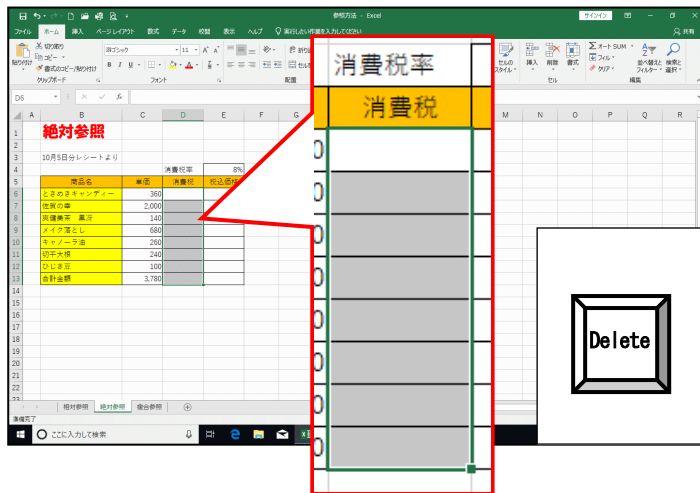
参照方法 - Excel

サインイン

ファイル　ホーム　挿入　ページ レイアウト　数式　データ　校閲　表示　ヘルプ　実行したい作業を入力してください

共有

切り取り　コピー　書式のコピー/貼り付け　貼り付け　クリップボード

游ゴシック　11　フォント

配置

セルのスタイル　挿入　削除　書式　セル

オート SUM　フィル　クリア　並べ替えとフィルター　検索と選択　編集

D6

| | A | B | C | D | E | F | G |
|---|---|---|---|---|---|---|---|
| 1 | | 絶対参照 | | | | | |
| 2 | | | | | | | |
| 3 | | 10月5日分レシートより | | | | | |
| 4 | | | | 消費税率 | 8% | | |
| 5 | | 商品名 | 単価 | 消費税 | 税込価格 | | |
| 6 | | とさのさキャンディー | 360 | | | | |
| 7 | | 住宅の本 | 2,000 | | | | |
| 8 | | 爽健美茶　黒汁 | 140 | | | | |
| 9 | | メイク落とし | 680 | | | | |
| 10 | | キャノーラ油 | 260 | | | | |
| 11 | | 切干大根 | 240 | | | | |
| 12 | | ひじき豆 | 100 | | | | |
| 13 | | 合計金額 | 3,780 | | | | |

相対参照　絶対参照　複合参照

準備完了

ここに入力して検索

消費税率

消費税

Delete